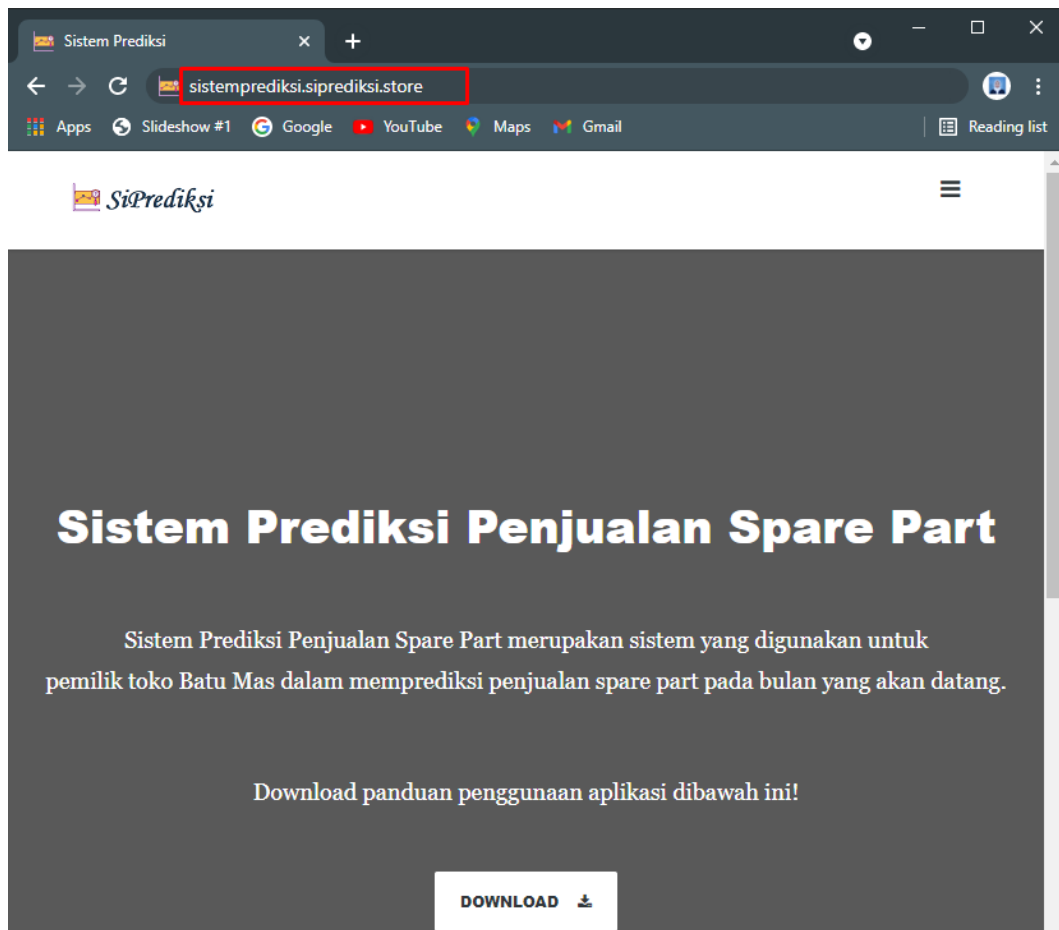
Sistem Prediksi

sistemprediksi.siprediksi.store

Apps Slideshow #1 Google YouTube Maps Gmail Reading list

SiPrediksi

Sistem Prediksi Penjualan Spare Part

Sistem Prediksi Penjualan Spare Part merupakan sistem yang digunakan untuk pemilik toko Batu Mas dalam memprediksi penjualan spare part pada bulan yang akan datang.

Download panduan penggunaan aplikasi dibawah ini!

DOWNLOAD